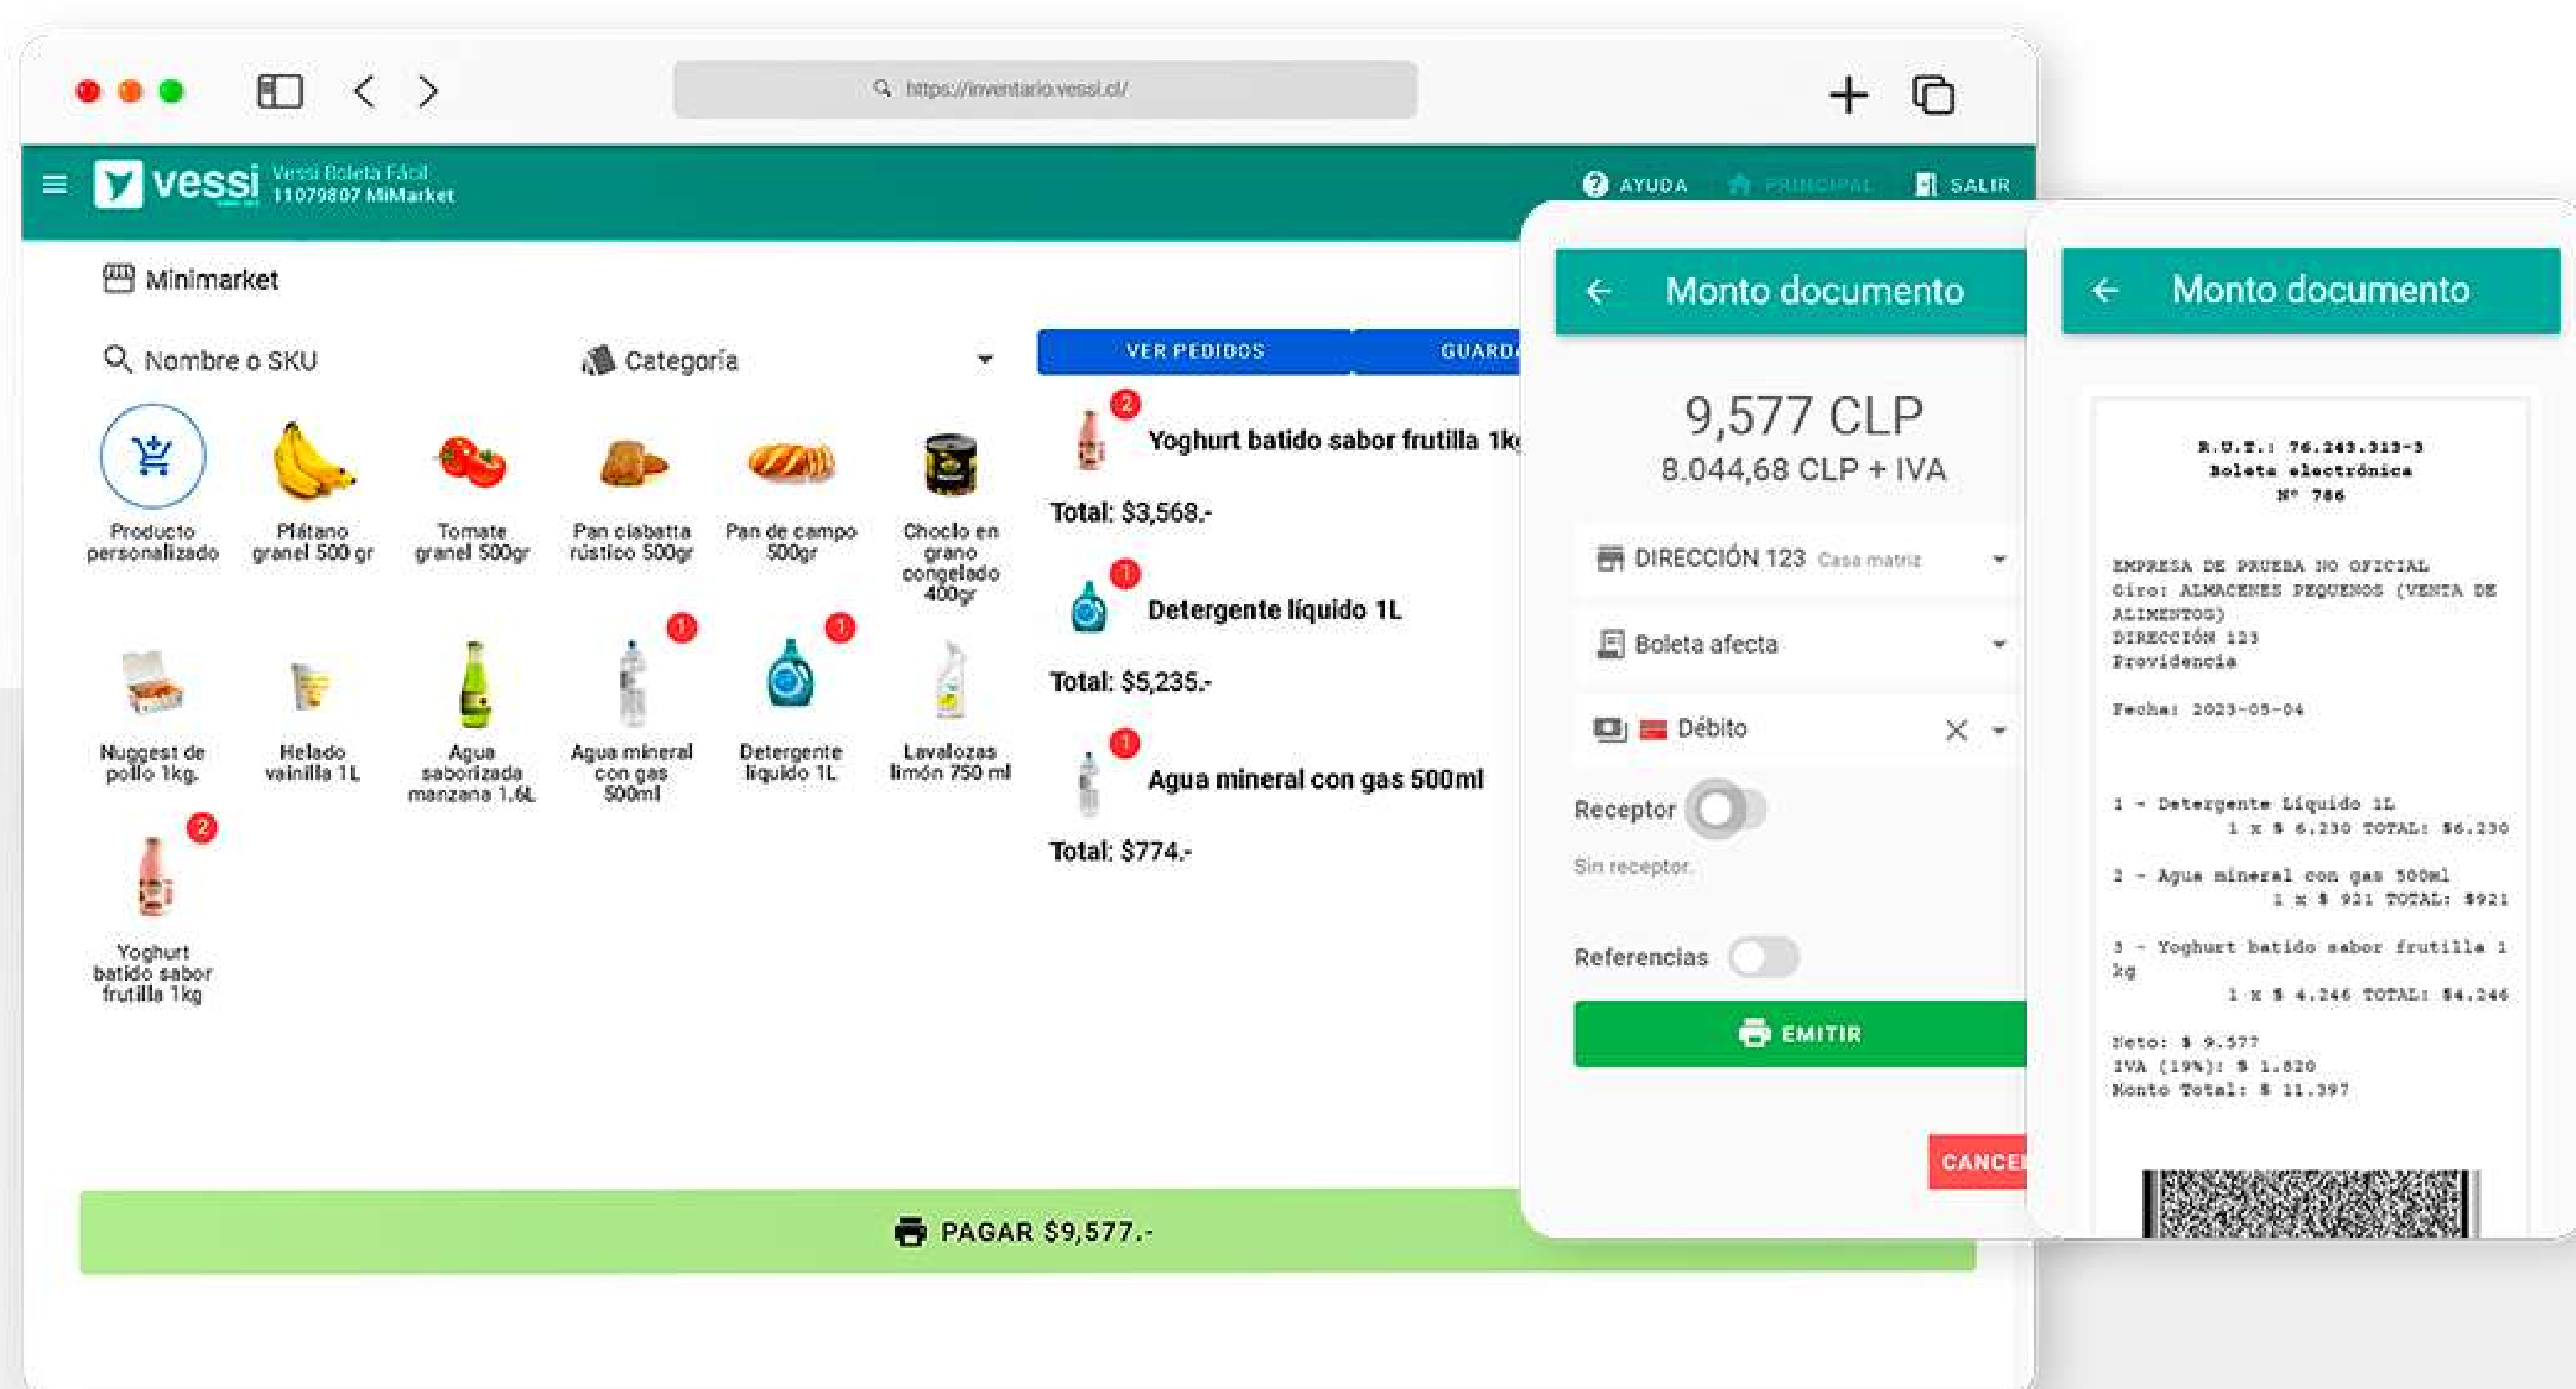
https://inventario.vessi.cl/

vessi Vessi Boleta Fácil
11079807 MiMarket

AYUDA PRINCIPAL SALIR

Minimarket

Nombre o SKU

Categoría

VER PEDIDOS GUARD

Producto personalizado

Plátano granel 500 gr

Tomate granel 500gr

Pan ciabatta rústico 500gr

Pan de campo 500gr

Choclo en grano congelado 400gr

Nuggest de pollo 1kg.

Helado vainilla 1L

Agua saborizada manzana 1,6L

1
Agua mineral con gas 500ml

1
Detergente líquido 1L

Lavalozas limón 750 ml

2
Yoghurt batido sabor frutilla 1kg

2
Yoghurt batido sabor frutilla 1k

Total: $3,568.-

1
Detergente líquido 1L

Total: $5,235.-

1
Agua mineral con gas 500ml

Total: $774.-

PAGAR $9,577.-

Monto documento

9,577 CLP
8.044,68 CLP + IVA

DIRECCIÓN 123 Casa matriz

Boleta afecta

Débito

Receptor

Sin receptor.

Referencias

EMITIR

CANCE

Monto documento

R.U.T.: 76.243.313-3
Boleta electrónica
N° 786

EMPRESA DE PRUEBA NO OFICIAL
Giro: ALMACENES PEQUENOS (VENTA DE ALIMENTOS)
DIRECCIÓN 123
Providencia

Fecha: 2023-05-04

1 - Detergente Líquido 1L
1 x $ 6.230 TOTAL: $6.230

2 - Agua mineral con gas 500ml
1 x $ 921 TOTAL: $921

3 - Yoghurt batido sabor frutilla 1 kg
1 x $ 4.246 TOTAL: $4.246

Neto: $ 9.577
IVA (19%): $ 1.820
Monto Total: $ 11.397